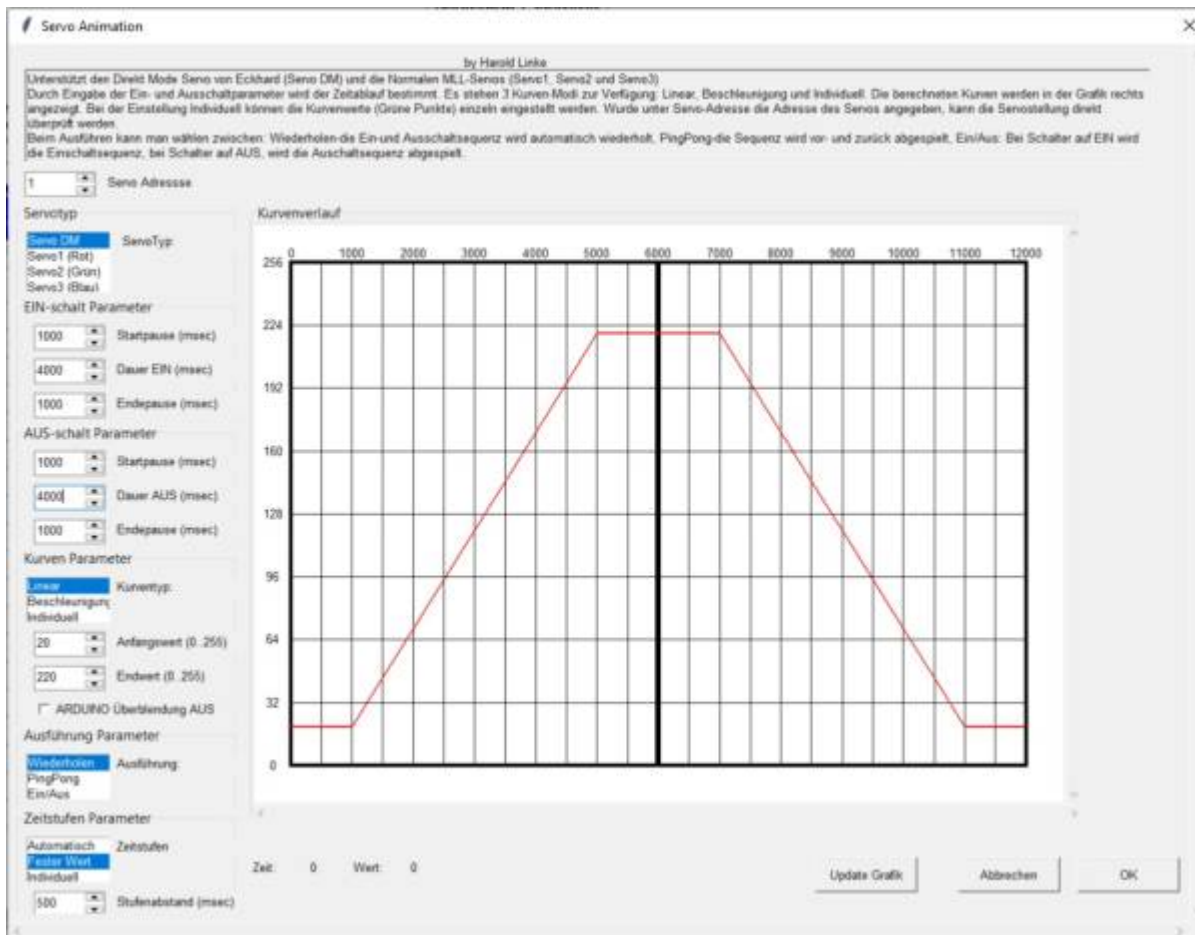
Servo Animation

by Harold Linke

Unterstützt den Direkt Mode Servo von Eckhard (Servo DM) und die Normalen MLL-Servos (Servo1, Servo2 und Servo3)
Durch Eingabe der Ein- und Ausschaltparameter wird der Zeitablauf bestimmt. Es stehen 3 Kurven-Modi zur Verfügung: Linear, Beschleunigung und Individuell. Die berechneten Kurven werden in der Grafik rechts angezeigt. Bei der Einstellung Individuell können die Kurvenwerte (Grüne Punkte) einzeln eingestellt werden. Wurde unter Servo-Adresse die Adresse des Servos angegeben, kann die Servostellung direkt überprüft werden.
Beim Ausführen kann man wählen zwischen: Wiederholen-die Ein-und Ausschaltsequenz wird automatisch wiederholt, PingPong-die Sequenz wird vor- und zurück abgespielt, Ein/Aus: Bei Schalter auf EIN wird die Einschaltsequenz, bei Schalter auf AUS, wird die Auschaltsequenz abgespielt.

1 Servo Adressse

Servotyp
Servo DM
Servo1 (Rot)
Servo2 (Grün)
Servo3 (Blau)
ServoTyp:

EIN-schalt Parameter
1000 Startpause (msec)
4000 Dauer EIN (msec)
1000 Endepause (msec)

AUS-schalt Parameter
1000 Startpause (msec)
4000 Dauer AUS (msec)
1000 Endepause (msec)

Kurven Parameter
Linear
Beschleunigung
Individuell
Kurventyp:
20 Anfangswert (0..255)
220 Endwert (0..255)
ARDUINO Überblendung AUS

Ausführung Parameter
Wiederholen
PingPong
Ein/Aus
Ausführung:

Zeitstufen Parameter
Automatisch
Fester Wert
Individuell
Zeitstufen
500 Stufenabstand (msec)

Kurvenverlauf

0 1000 2000 3000 4000 5000 6000 7000 8000 9000 10000 11000 12000
256 224 192 160 128 96 64 32 0

Zeit: 0 Wert: 0

Update Grafik
Abbrechen
OK